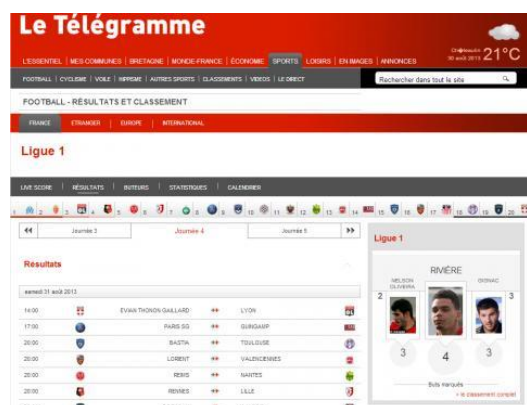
Le Télégramme

L'ESSENTIEL | MES COMMUNES | BRETAGNE | MONDE-FRANCE | ÉCONOMIE | SPORTS | LOISIRS | EN IMAGES | ANNONCES

Châteaulin 30 août 2013 21°C

FOOTBALL | CYCLISME | VOILE | HIPPISME | AUTRES SPORTS | CLASSEMENTS | VIDEOS | LE DIRECT

Rechercher dans tout le site

FOOTBALL - RÉSULTATS ET CLASSEMENT

FRANCE | ETRANGER | EUROPE | INTERNATIONAL

Ligue 1

LIVE SCORE | RÉSULTATS | BUTEURS | STATISTIQUES | CALENDRIER

1 2 3 4 5 6 7 8 9 10 11 12 13 14 15 16 17 18 19 20

◀◀ Journée 3 | Journée 4 | Journée 5 ▶▶

Résultats

samedi 31 août 2013

| | | | | |
|---|---|---|---|---|
| 14:00 | EVIAN THONON GAILLARD | -- | LYON | |
| 17:00 | PARIS SG | -- | GUINGAMP | |
| 20:00 | BASTIA | -- | TOULOUSE | |
| 20:00 | LORIENT | -- | VALENCIENNES | |
| 20:00 | REIMS | -- | NANTES | |
| 20:00 | RENNES | -- | LILLE | |

Ligue 1

NELSON OLIVEIRA | RIVIÈRE | GIGNAC

2 | 3

3 | 4 | 3

Buts marqués

+ le classement complet